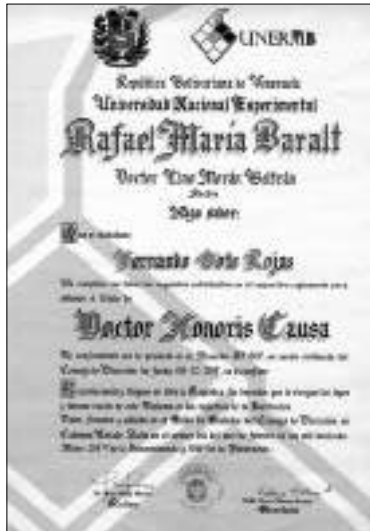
UNERMB

República Bolivariana de Venezuela
Universidad Nacional Experimental
Rafael María Baralt
Doctor Lino Morán Beltrán
Rector
Hace saber:

Que el ciudadano:

Fernando Soto Rojas

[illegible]

Doctor Honoris Causa

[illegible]

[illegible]

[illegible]

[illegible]